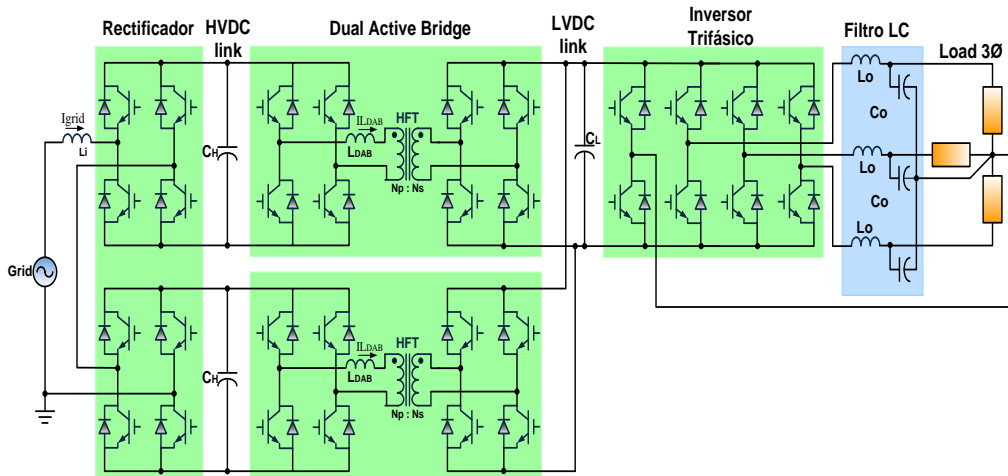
Rectificador HVDC link

Dual Active Bridge

LVDC link

Inversor Trifásico

Filtro LC

Load 3Ø

Igrid

Li

Grid

$C_H$

$IL_{DAB}$

$L_{DAB}$

HFT

Np : Ns

$C_L$

Lo

Co

Lo

Co

Lo

$C_H$

$IL_{DAB}$

$L_{DAB}$

HFT

Np : Ns